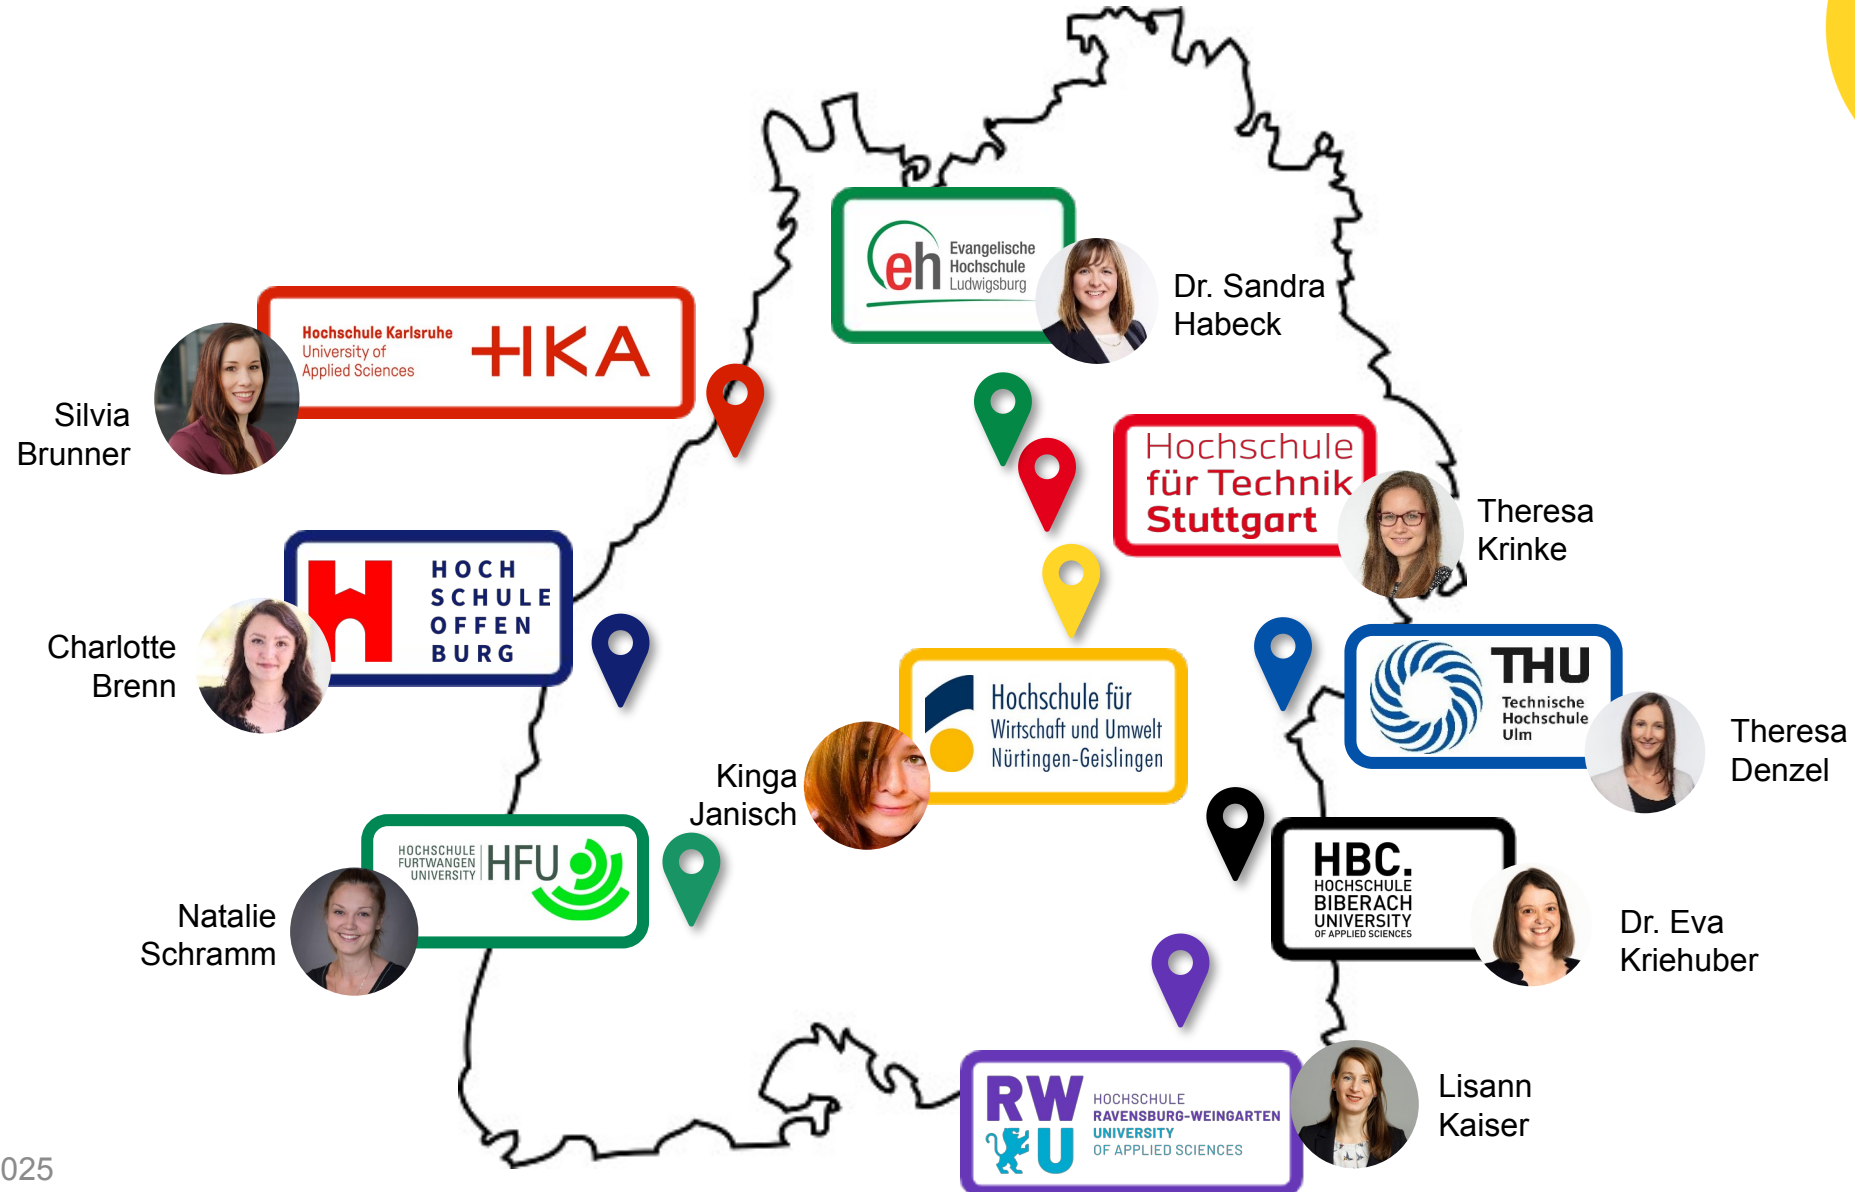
eh Evangelische Hochschule Ludwigsburg

Dr. Sandra Habeck

Hochschule Karlsruhe University of Applied Sciences HKA

Silvia Brunner

Hochschule für Technik Stuttgart

Theresa Krinke

HOCH SCHULE OFFEN BURG

Charlotte Brenn

Hochschule für Wirtschaft und Umwelt Nürtingen-Geislingen

THU Technische Hochschule Ulm

Theresa Denzel

Kinga Janisch

HOCHSCHULE FURTWANGEN UNIVERSITY HFU

Natalie Schramm

HBC. HOCHSCHULE BIBERACH UNIVERSITY OF APPLIED SCIENCES

Dr. Eva Kriehuber

RWU HOCHSCHULE RAVENSBURG-WEINGARTEN UNIVERSITY OF APPLIED SCIENCES

Lisann Kaiser

025